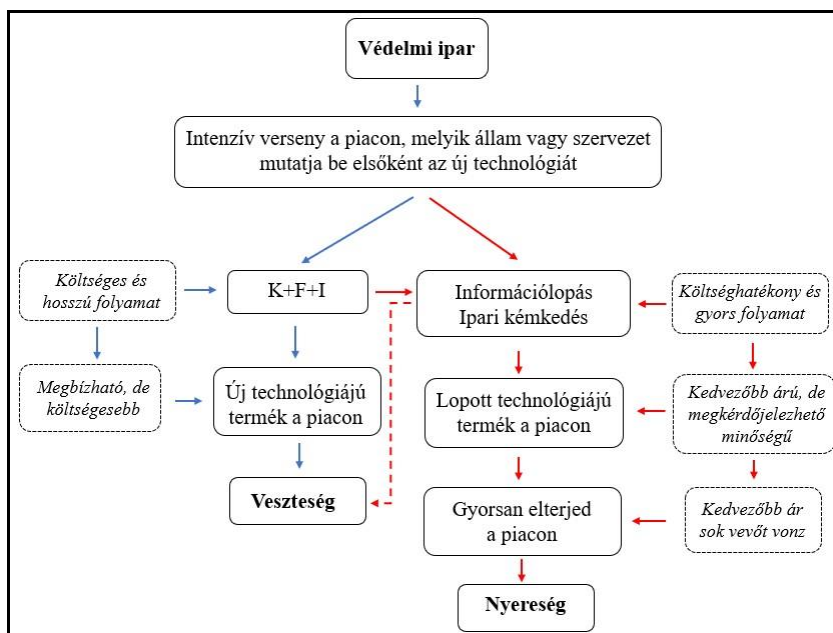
Védelmi ipar

Intenzív verseny a piacon, melyik állam vagy szervezet mutatja be elsőként az új technológiát

Költséges és hosszú folyamat

K+F+I

Információlopás
Ipari kémkedés

Költséghatékony és gyors folyamat

Megbízható, de költségesebb

Új technológiájú termék a piacon

Lopott technológiájú termék a piacon

Kedvezőbb árú, de megkérdőjelezhető minőségű

Veszteség

Gyorsan elterjed a piacon

Kedvezőbb ár sok vevőt vonz

Nyereség